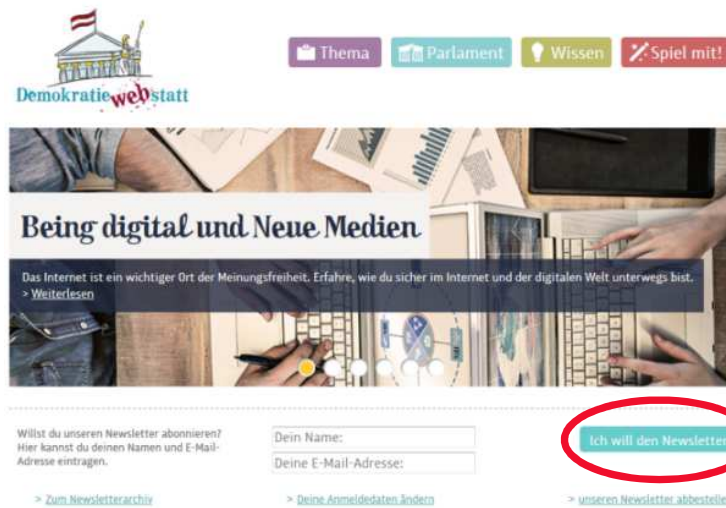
Demokratiewebstatt

Thema
Parlament
Wissen
Spiel mit!

Being digital und Neue Medien

Das Internet ist ein wichtiger Ort der Meinungsfreiheit. Erfahre, wie du sicher im Internet und der digitalen Welt unterwegs bist.
> Weiterlesen

Willst du unseren Newsletter abonnieren? Hier kannst du deinen Namen und E-Mail-Adresse eintragen.

Dein Name:
Deine E-Mail-Adresse:

Ich will den Newsletter

> Zum Newsletterarchiv
> Deine Anmeldedaten ändern
> unseren Newsletter abbestelle